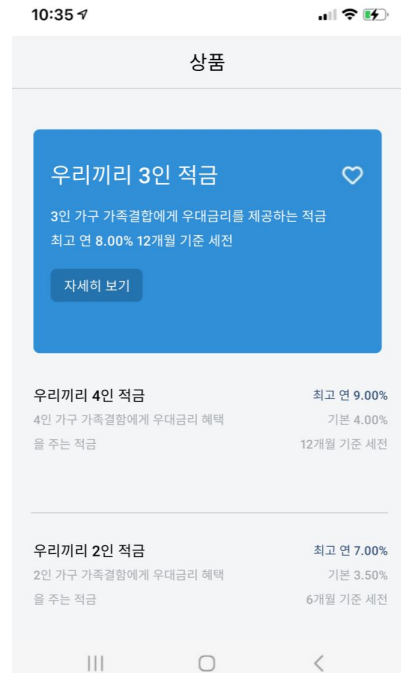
10:35

상품

우리끼리 3인 적금

3인 가구 가족결합에게 우대금리를 제공하는 적금
최고 연 8.00% 12개월 기준 세전

자세히 보기

우리끼리 4인 적금
4인 가구 가족결합에게 우대금리 혜택을 주는 적금
최고 연 9.00%
기본 4.00%
12개월 기준 세전

우리끼리 2인 적금
2인 가구 가족결합에게 우대금리 혜택을 주는 적금
최고 연 7.00%
기본 3.50%
6개월 기준 세전